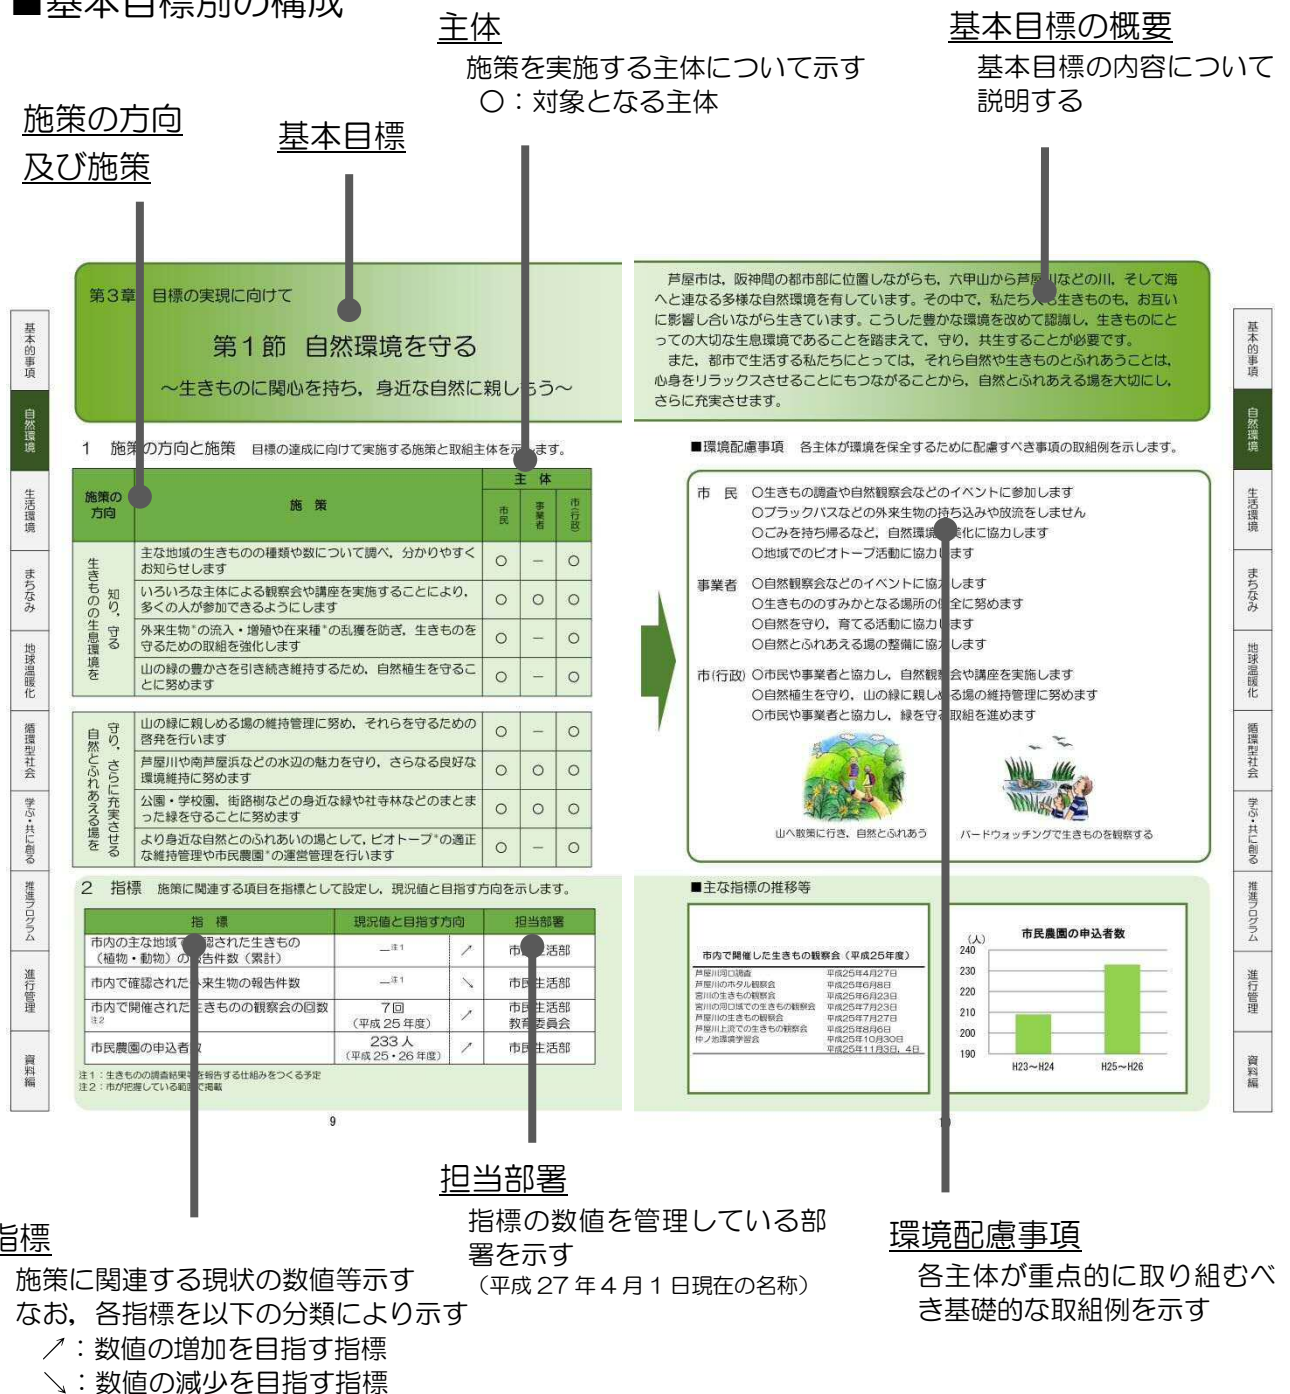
■基本目標別の構成

主体
施策を実施する主体について示す
○：対象となる主体

基本目標の概要
基本目標の内容について説明する

施策の方向及び施策

基本目標

基本的事項
自然環境
生活環境
まちなみ
地球温暖化
循環型社会
学ぶ・共に創る
推進プログラム
進行管理
資料編

第3章 目標の実現に向けて

第１節 自然環境を守る
～生きものに関心を持ち，身近な自然に親しもう～

芦屋市は，阪神間の都市部に位置しながらも，六甲山から芦屋川などの川，そして海へと連なる多様な自然環境を有しています。その中で，私たち人も生きものも，お互いに影響し合いながら生きています。こうした豊かな環境を改めて認識し，生きものにとっての大切な生息環境であることを踏まえて，守り，共生することが必要です。
また，都市で生活する私たちにとっては，それら自然や生きものとふれあうことは，心身をリラックスさせることにもつながることから，自然とふれあえる場を大切にし，さらに充実させます。

1 施策の方向と施策 目標の達成に向けて実施する施策と取組主体を示します。

| 施策の方向 | 施策 | 市民 | 事業者 | 市行政 |
|---|---|---|---|---|
| 生きものの生息環境を知り，守る | 主な地域の生きものの種類や数について調べ，分かりやすくお知らせします | ○ | － | ○ |
| | いろいろな主体による観察会や講座を実施することにより，多くの人が参加できるようにします | ○ | ○ | ○ |
| | 外来生物*の流入・増殖や在来種*の乱獲を防ぎ，生きものを守るための取組を強化します | ○ | － | ○ |
| | 山の緑の豊かさを引き続き維持するため，自然植生を守ることに努めます | ○ | － | ○ |
| 自然とふれあえる場を守り，さらに充実させる | 山の緑に親しめる場の維持管理に努め，それらを守るための啓発を行います | ○ | － | ○ |
| | 芦屋川や南芦屋浜などの水辺の魅力を守り，さらなる良好な環境維持に努めます | ○ | ○ | ○ |
| | 公園・学校園，街路樹などの身近な緑や社寺林などのまとまった緑を守ることに努めます | ○ | ○ | ○ |
| | より身近な自然とのふれあいの場として，ビオトープ*の適正な維持管理や市民農園*の運営管理を行います | ○ | － | ○ |

2 指標 施策に関連する項目を指標として設定し，現況値と目指す方向を示します。

| 指標 | 現況値と目指す方向 | | 担当部署 |
|---|---|---|---|
| 市内の主な地域で確認された生きもの（植物・動物）の報告件数（累計） | ー注1 | ↗ | 市民生活部 |
| 市内で確認された外来生物の報告件数 | ー注1 | ↘ | 市民生活部 |
| 市内で開催された生きものの観察会の回数 注2 | 7回（平成25年度） | ↗ | 市民生活部 教育委員会 |
| 市民農園の申込者数 | 233人（平成25・26年度） | ↗ | 市民生活部 |

注1：生きものの調査結果を報告する仕組みをつくる予定
注2：市が把握している範囲で掲載

9

■環境配慮事項 各主体が環境を保全するために配慮すべき事項の取組例を示します。

市民 ○生きものの調査や自然観察会などのイベントに参加します
○ブラックバスなどの外来生物の持ち込みや放流をしません
○ごみを持ち帰るなど，自然環境の美化に協力します
○地域でのビオトープ活動に協力します
事業者 ○自然観察会などのイベントに協力します
○生きもののすみかとなる場所の保全に努めます
○自然を守り，育てる活動に協力します
○自然とふれあえる場の整備に協力します
市(行政) ○市民や事業者と協力し，自然観察会や講座を実施します
○自然植生を守り，山の緑に親しめる場の維持管理に努めます
○市民や事業者と協力し，緑を守る取組を進めます

山へ散策に行き，自然とふれあう
バードウォッチングで生きものを観察する

■主な指標の推移等

市内で開催した生きものの観察会（平成25年度）
芦屋川河口調査 平成25年4月27日
芦屋川のホタル観察会 平成25年6月8日
宮川の生きもの観察会 平成25年6月23日
宮川の河口域での生きもの観察会 平成25年7月23日
芦屋川の生きもの観察会 平成25年7月27日
芦屋川上流での生きもの観察会 平成25年8月6日
仲ノ池環境学習会 平成25年10月30日
平成25年11月3日，4日

市民農園の申込者数
(人)
240
230
220
210
200
190
H23～H24
H25～H26

10

指標
施策に関連する現状の数値等示す
なお，各指標を以下の分類により示す
↗：数値の増加を目指す指標
↘：数値の減少を目指す指標

担当部署
指標の数値を管理している部署を示す
（平成27年4月1日現在の名称）

環境配慮事項
各主体が重点的に取り組むべき基礎的な取組例を示す